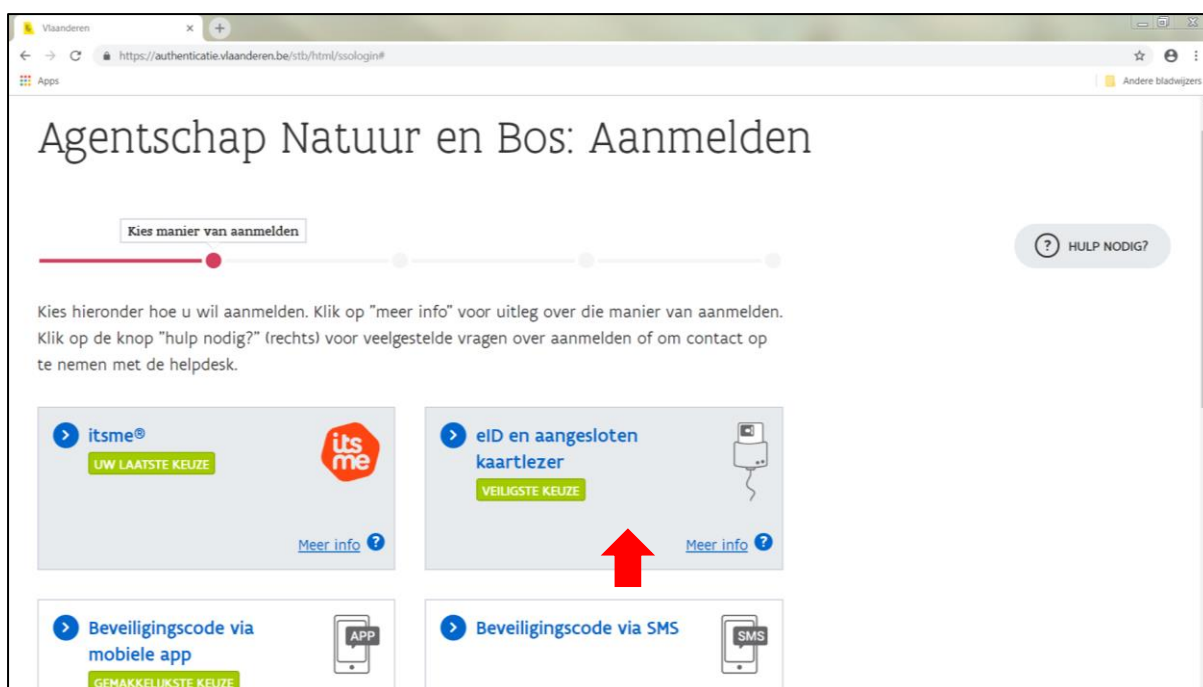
Vlaanderen

https://authenticatie.vlaanderen.be/stb/html/ssologin#

Apps

Andere bladwijzers

Agentschap Natuur en Bos: Aanmelden

Kies manier van aanmelden

HULP NODIG?

Kies hieronder hoe u wil aanmelden. Klik op "meer info" voor uitleg over die manier van aanmelden. Klik op de knop "hulp nodig?" (rechts) voor veelgestelde vragen over aanmelden of om contact op te nemen met de helpdesk.

itsme®

UW LAATSTE KEUZE

its me

Meer info

eID en aangesloten kaartlezer

VEILIGSTE KEUZE

Meer info

Beveiligingscode via mobiele app

APP

GEMAKKELIJKSTE KEUZE

Beveiligingscode via SMS

SMS